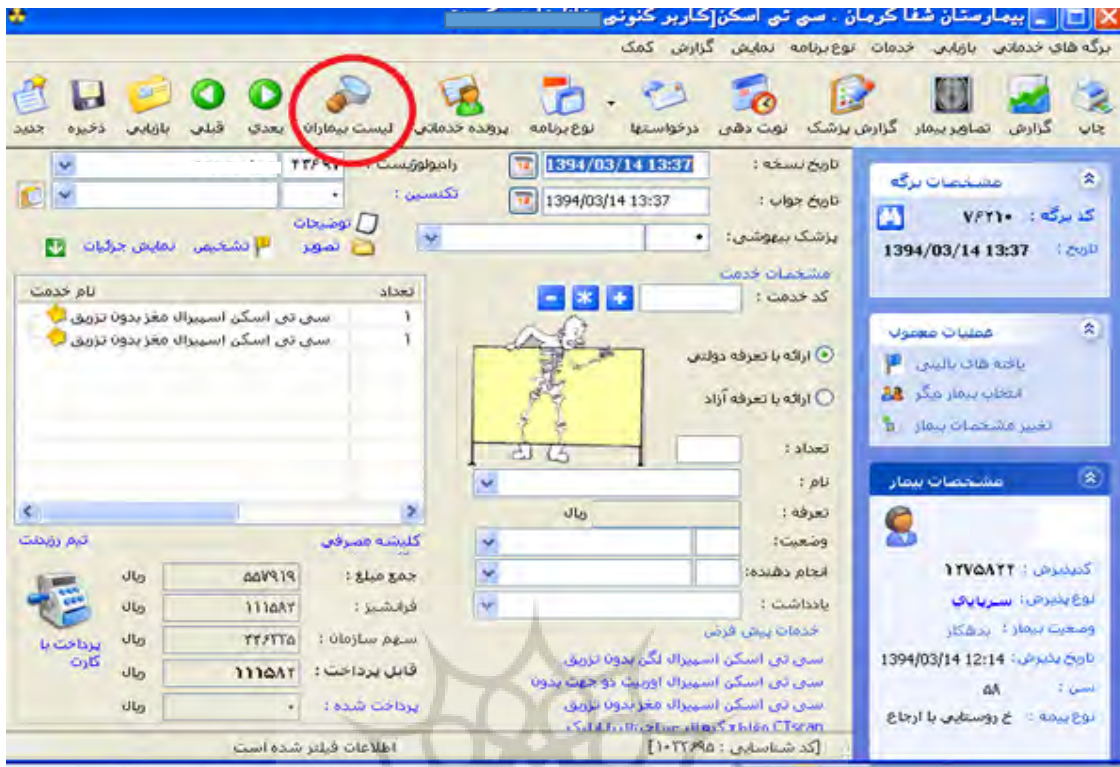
بیمارستان شفا کرمان - سی تی اسکن[کاربر کنونی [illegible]

برگه های خدماتی بازیابی خدمات نوع برنامه نمایش گزارش کمک

چاپ گزارش تصاویر بیمار گزارش پزشک نوبت دهی درخواستها نوع برنامه پرونده خدماتی لیست بیماران بعدی قبلی بازیابی ذخیره جدید

مشخصات برگه
کد برگه : ۷۶۲۱۰
تاریخ : 1394/03/14 13:37

عملیات معمول
یافته های بالینی
انتخاب بیمار دیگر
تغییر مشخصات بیمار

مشخصات بیمار
کدپذیرش : ۱۲۷۵۸۲۲
نوع پذیرش : سرپایی
وضعیت بیمار : بدهکار
تاریخ پذیرش : 1394/03/14 12:14
سن : ۵۸
نوع بیمه : خ روستایی با ارجاع

تاریخ نسخه : 1394/03/14 13:37
تاریخ جواب : 1394/03/14 13:37
پزشک بیهوشی :
رادیولوژیست : ۲۳۴۹۲
تکنسین :
توضیحات
تصویر تشخیص نمایش جزئیات

مشخصات خدمت
کد خدمت :
ارائه با تعرفه دولتی
ارائه با تعرفه آزاد
تعداد :
نام :
تعرفه : ریال
وضعیت:
انجام دهنده:
یادداشت :
خدمات پیش فرض
سی تی اسکن اسپیرال لگن بدون تزریق
سی تی اسکن اسپیرال اوربیت دو جهت بدون
سی تی اسکن اسپیرال مغز بدون تزریق
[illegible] CTscan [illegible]

| تعداد | نام خدمت |
|---|---|
| ۱ | سی تی اسکن اسپیرال مغز بدون تزریق |
| ۱ | سی تی اسکن اسپیرال مغز بدون تزریق |

تیم زوجت
کلیشه مصرفی
جمع مبلغ : ۵۵۷۹۱۹ ریال
فرانشیز : ۱۱۱۵۸۲ ریال
سهم سازمان : ۲۲۶۲۲۵ ریال
قابل پرداخت : ۱۱۱۵۸۲ ریال
پرداخت شده : ریال
پرداخت با کارت

[کد شناسایی : ۱۰۲۲۶۹۵] اطلاعات فیلتر شده است